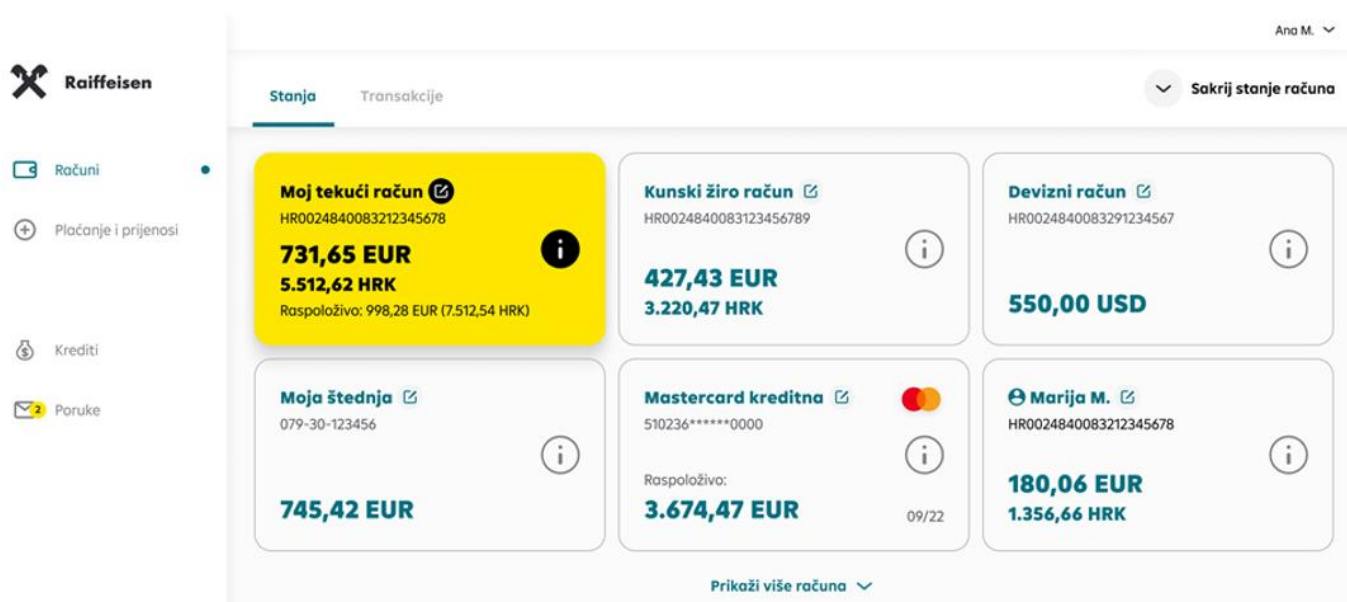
Ana M.

Raiffeisen

Računi

Plaćanje i prijenosi

Krediti

2 Poruke

Stanja Transakcije

Sakrij stanje računa

Moj tekući račun
HR0024840083212345678
731,65 EUR
5.512,62 HRK
Raspoloživo: 998,28 EUR (7.512,54 HRK)

Kunski žiro račun
HR0024840083123456789
427,43 EUR
3.220,47 HRK

Devizni račun
HR0024840083291234567
550,00 USD

Moja štednja
079-30-123456
745,42 EUR

Mastercard kreditna
510236******0000
Raspoloživo:
3.674,47 EUR
09/22

Marija M.
HR0024840083212345678
180,06 EUR
1.356,66 HRK

Prikaži više računa